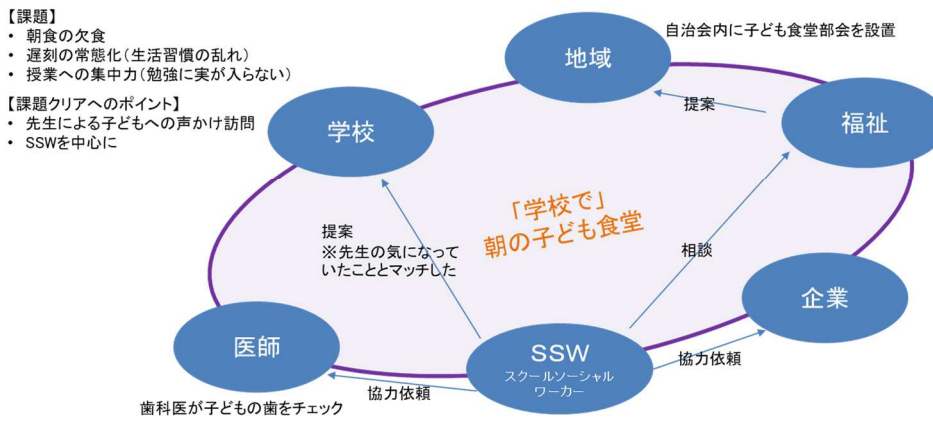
【課題】
• 朝食の欠食
• 遅刻の常態化（生活習慣の乱れ）
• 授業への集中力（勉強に実が入らない）

【課題クリアへのポイント】
• 先生による子どもへの声かけ訪問
• SSWを中心に

自治会内に子ども食堂部会を設置

地域

提案

福祉

学校

「学校で」
朝の子ども食堂

提案
※先生の気になっていたこととマッチした

相談

企業

医師

SSW
スクールソーシャルワーカー

協力依頼

協力依頼

歯科医が子どもの歯をチェック